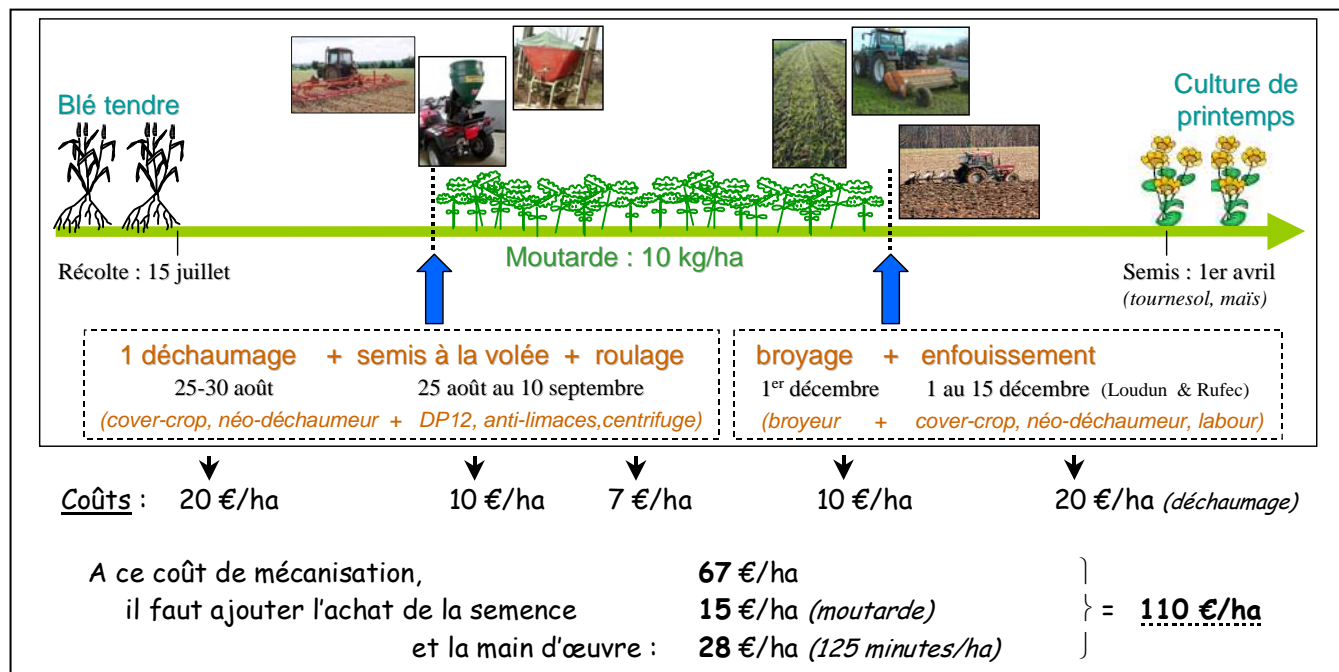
Blé tendre

Culture de printemps

Moutarde : 10 kg/ha

Récolte : 15 juillet

Semis : 1er avril
(tournesol, maïs)

1 déchaumage + semis à la volée + roulage
25-30 août 25 août au 10 septembre
(cover-crop, néo-déchaumeur + DP12, anti-limaces,centrifuge)

broyage + enfouissement
1$^{er}$ décembre 1 au 15 décembre (Loudun & Rufec)
(broyeur + cover-crop, néo-déchaumeur, labour)

Coûts : 20 €/ha 10 €/ha 7 €/ha 10 €/ha 20 €/ha (déchaumage)

A ce coût de mécanisation, 67 €/ha
il faut ajouter l'achat de la semence 15 €/ha (moutarde)
et la main d'œuvre : 28 €/ha (125 minutes/ha)
= 110 €/ha